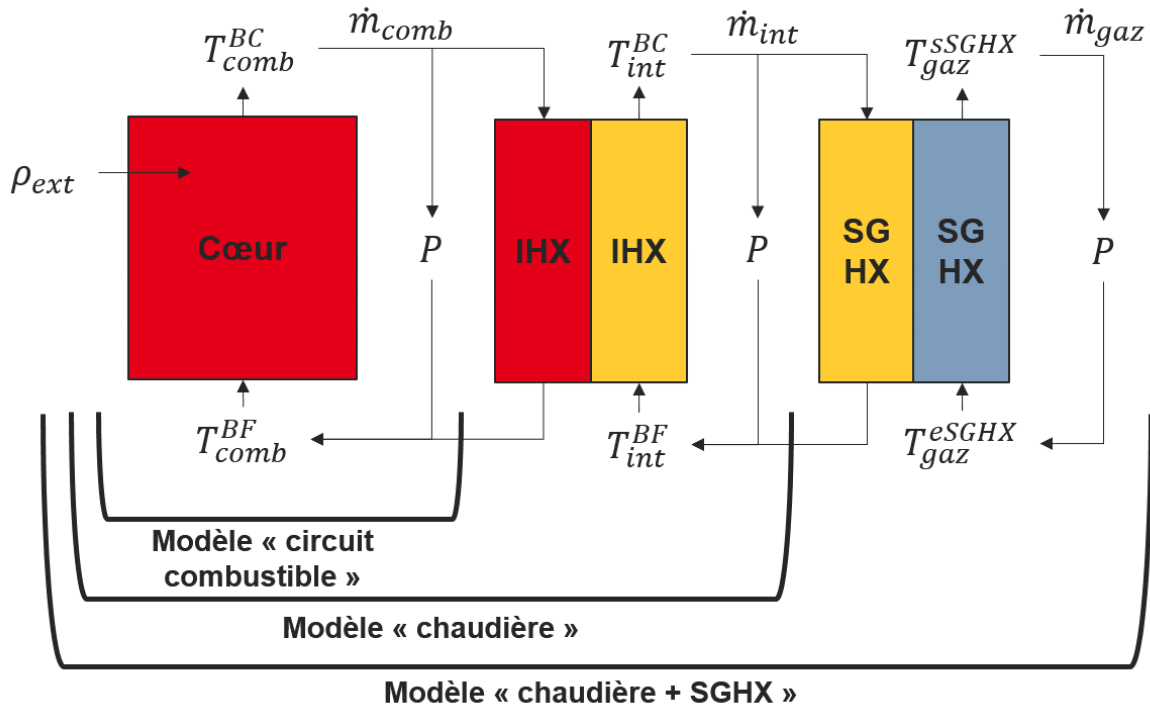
$T_{comb}^{BC}$ $\dot{m}_{comb}$ $T_{int}^{BC}$ $\dot{m}_{int}$ $T_{gaz}^{sSGHX}$ $\dot{m}_{gaz}$

$\rho_{ext}$

Cœur

$P$

IHX IHX

$P$

SG HX SG HX

$P$

$T_{comb}^{BF}$ $T_{int}^{BF}$ $T_{gaz}^{eSGHX}$

Modèle « circuit combustible »

Modèle « chaudière »

Modèle « chaudière + SGHX »